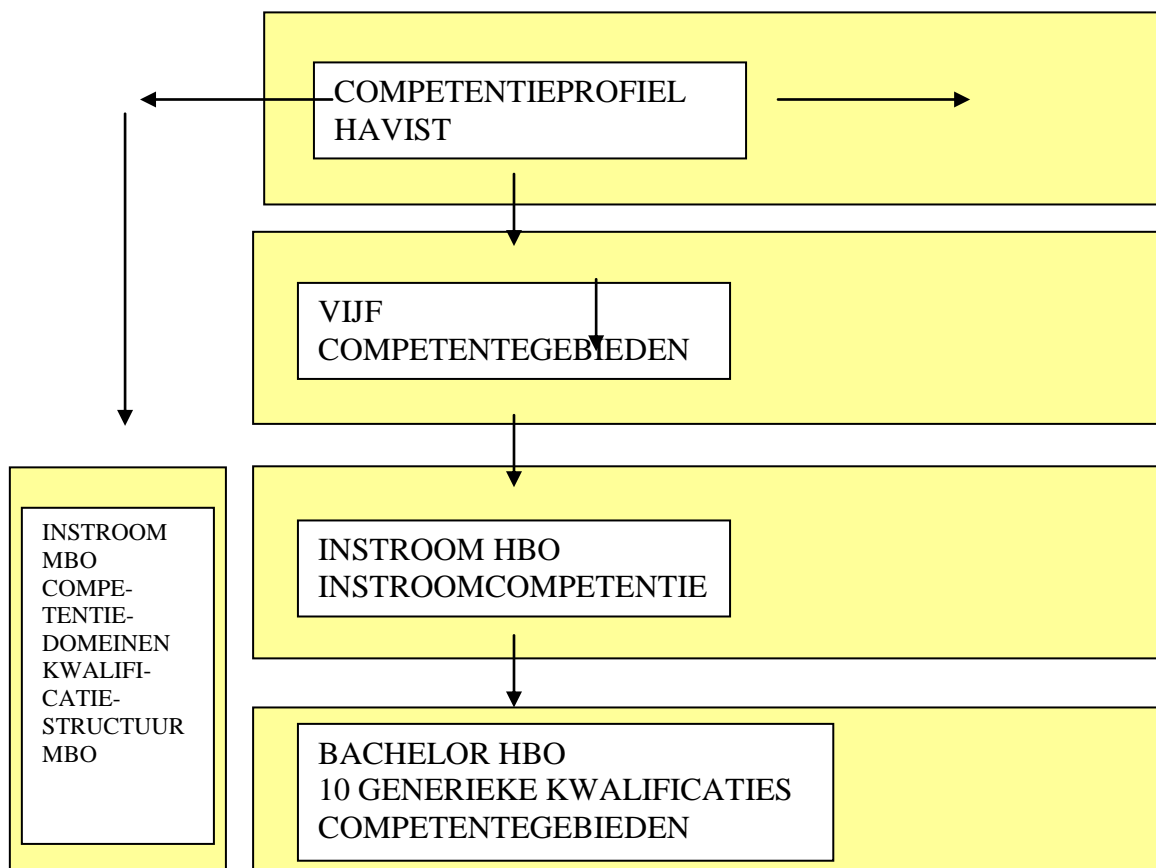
COMPETENTIEPROFIEL HAVIST

VIJF COMPETENTEGEBIEDEN

INSTROOM MBO COMPETENTIEDOMEINEN KWALIFICATIESTRUCTUUR MBO

INSTROOM HBO INSTROOMCOMPETENTIE

BACHELOR HBO
10 GENERIEKE KWALIFICATIES
COMPETENTEGEBIEDEN